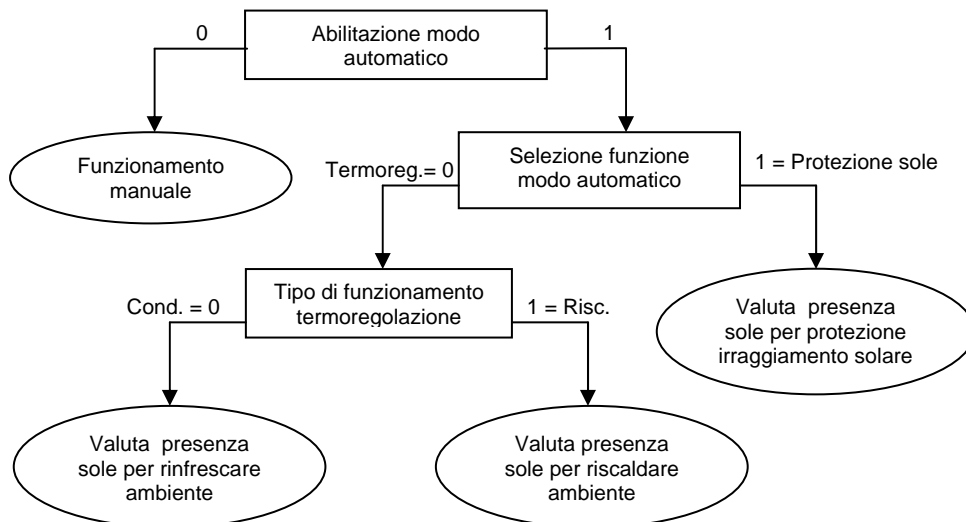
Abilitazione modo automatico

0

1

Funzionamento manuale

Selezione funzione modo automatico

Termoreg.= 0

1 = Protezione sole

Tipo di funzionamento termoregolazione

Cond. = 0

1 = Risc.

Valuta presenza sole per protezione irraggiamento solare

Valuta presenza sole per rinfrescare ambiente

Valuta presenza sole per riscaldare ambiente